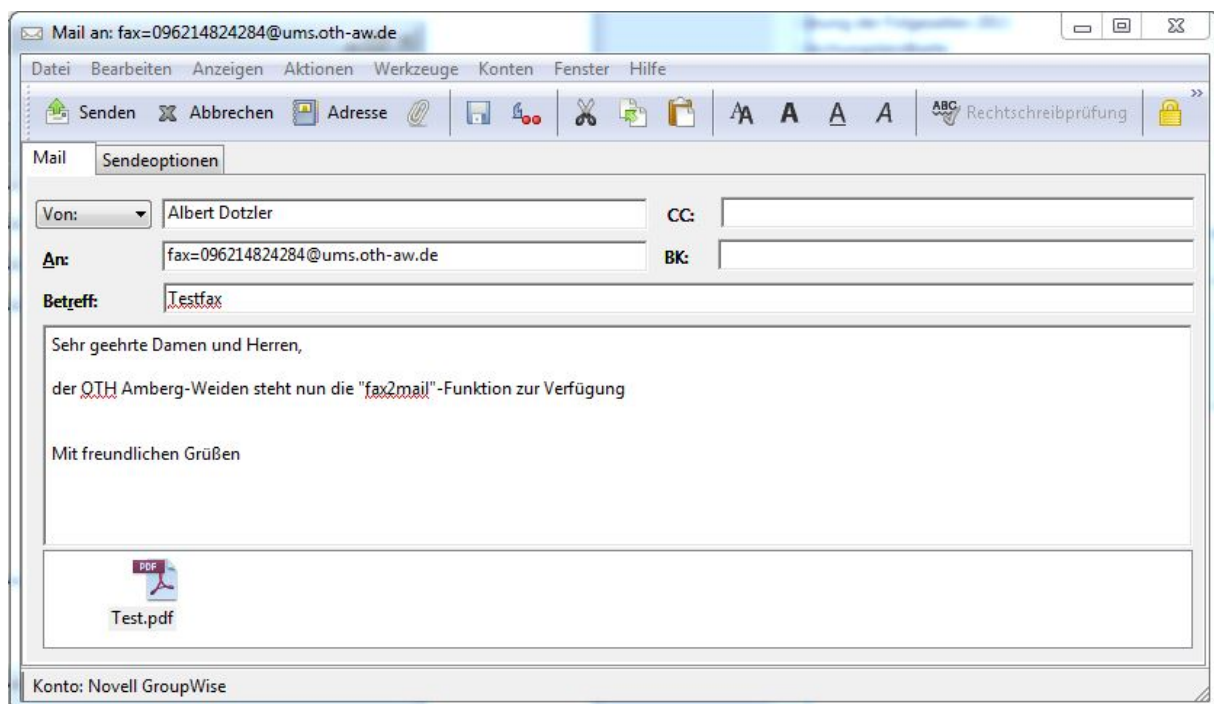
Mail an: fax=096214824284@ums.oth-aw.de

Datei Bearbeiten Anzeigen Aktionen Werkzeuge Konten Fenster Hilfe

Senden Abbrechen Adresse A A A A Rechtschreibprüfung

Mail Sendeoptionen

Von: Albert Dotzler CC:

An: fax=096214824284@ums.oth-aw.de BK:

Betreff: Testfax

Sehr geehrte Damen und Herren,

der OTH Amberg-Weiden steht nun die "fax2mail"-Funktion zur Verfügung

Mit freundlichen Grüßen

PDF
Test.pdf

Konto: Novell GroupWise